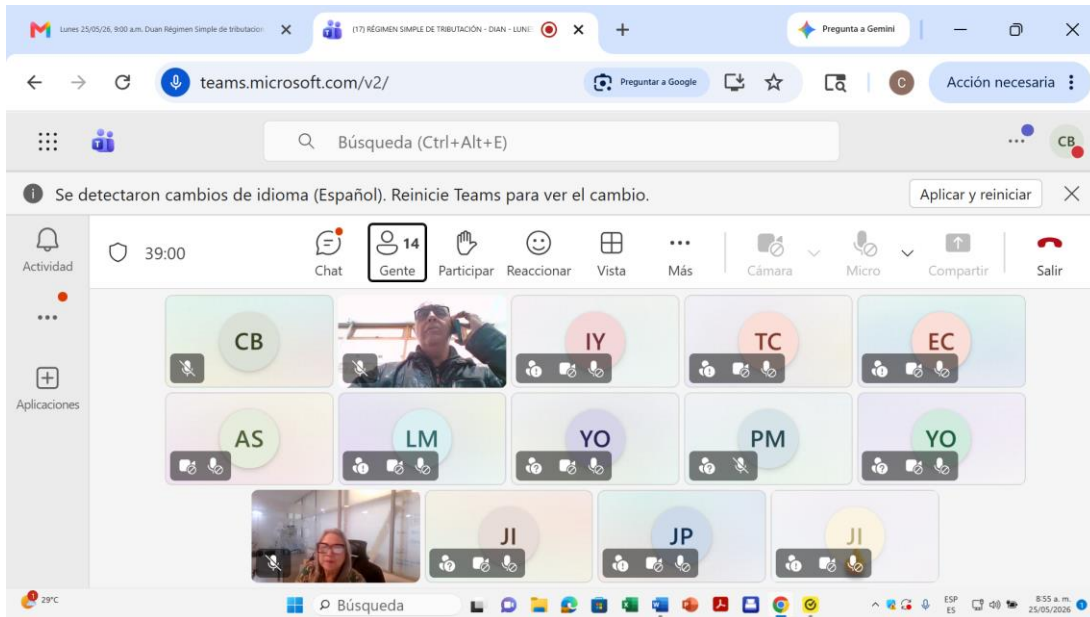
Lunes 25/05/26, 9:00 a.m. Dian Régimen Simple de tributación
(17) RÉGIMEN SIMPLE DE TRIBUTACIÓN - DIAN - LUNES
Pregunta a Gemini

teams.microsoft.com/v2/
Preguntar a Google
Acción necesaria

Búsqueda (Ctrl+Alt+E)
CB

Se detectaron cambios de idioma (Español). Reinicie Teams para ver el cambio.
Aplicar y reiniciar

Actividad
Aplicaciones

39:00
Chat
14
Gente
Participar
Reaccionar
Vista
Más
Cámara
Micro
Compartir
Salir

CB
IY
TC
EC
AS
LM
YO
PM
YO
JI
JP
JI

29°C
Búsqueda
ESP ES
8:55 a. m.
25/05/2026